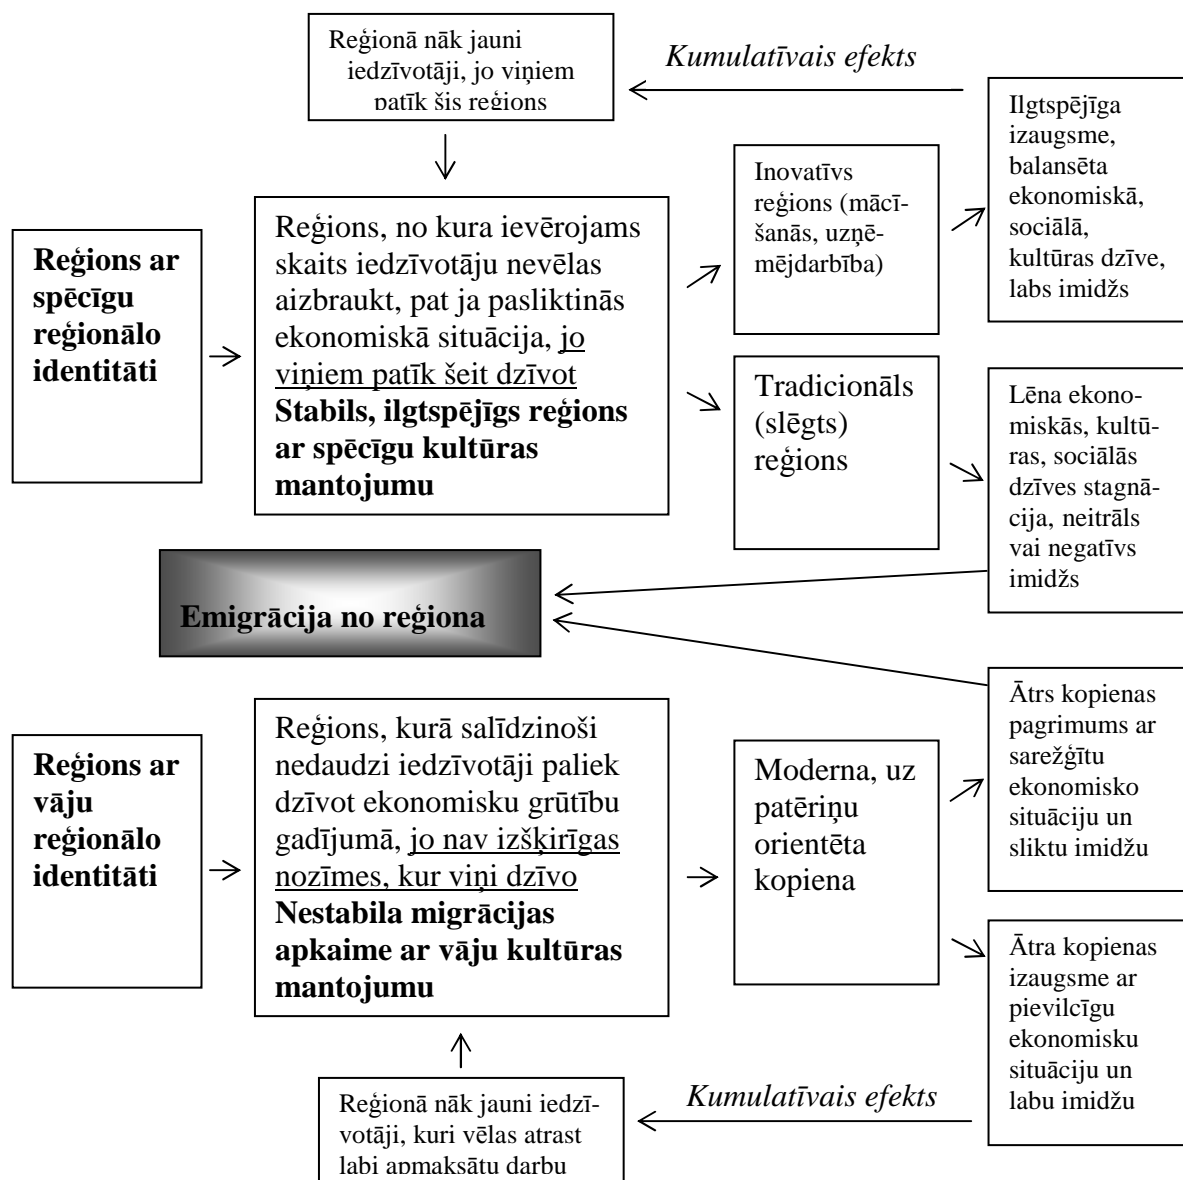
Reģionā nāk jauni iedzīvotāji, jo viņiem patīk šis reģions

Kumulatīvais efekts

Ilgtspējīga izaugsme, balansēta ekonomiskā, sociālā, kultūras dzīve, labs imidžs

Reģions ar spēcīgu reģionālo identitāti

Reģions, no kura ievērojams skaits iedzīvotāju nevēlas aizbraukt, pat ja pasliktinās ekonomiskā situācija, jo viņiem patīk šeit dzīvot **Stabils, ilgtspējīgs reģions ar spēcīgu kultūras mantojumu**

Inovatīvs reģions (mācīšanās, uzņēmējdarbība)

Tradicionāls (slēgts) reģions

Lēna ekonomiskās, kultūras, sociālās dzīves stagnācija, neitrāls vai negatīvs imidžs

**Emigrācija no reģiona**

Ātrs kopienas pagrimums ar sarežģītu ekonomisko situāciju un sliktu imidžu

Reģions ar vāju reģionālo identitāti

Reģions, kurā salīdzinoši nedaudzi iedzīvotāji paliek dzīvot ekonomisku grūtību gadījumā, jo nav izšķirīgas nozīmes, kur viņi dzīvo **Nestabila migrācijas apkaime ar vāju kultūras mantojumu**

Moderna, uz patēriņu orientēta kopiena

Ātra kopienas izaugsme ar pievilcīgu ekonomisku situāciju un labu imidžu

Reģionā nāk jauni iedzīvotāji, kuri vēlas atrast labi apmaksātu darbu

Kumulatīvais efekts